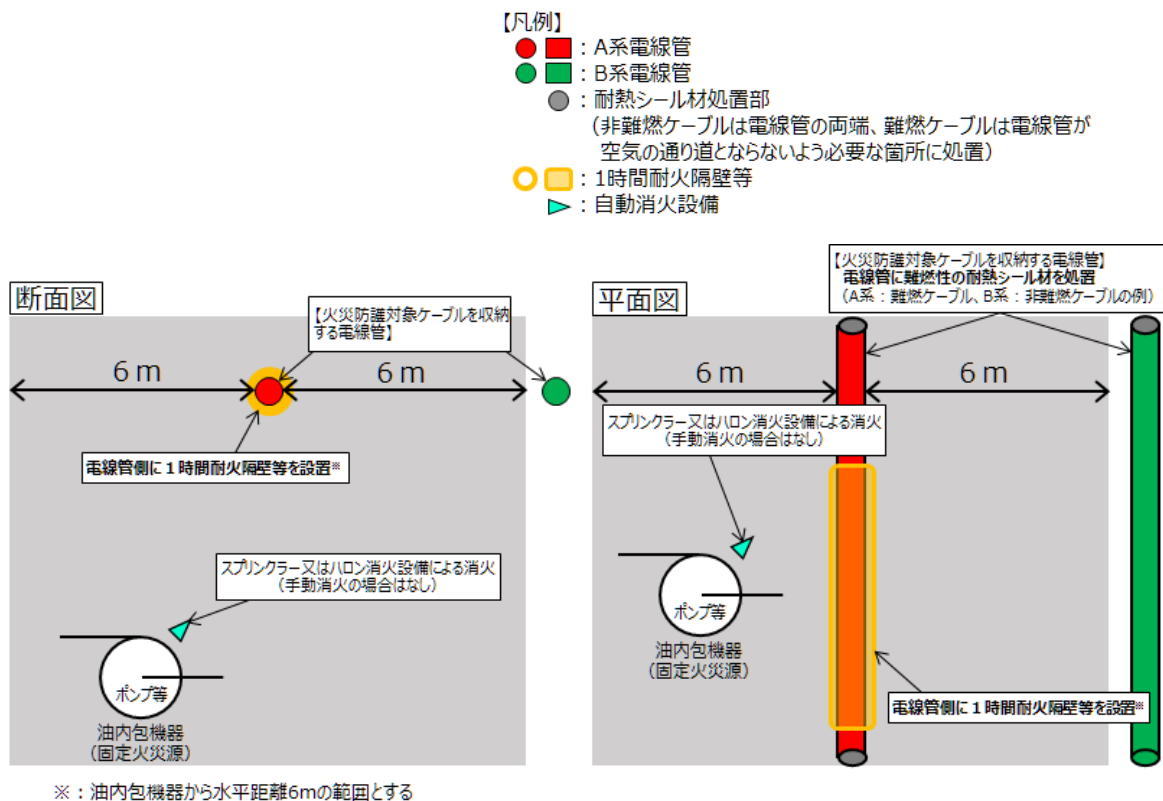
【凡例】
：A系電線管
：B系電線管
：耐熱シール材処置部
（非難燃ケーブルは電線管の両端、難燃ケーブルは電線管が空気の通り道とならないよう必要な箇所に処置）
：1時間耐火隔壁等
：自動消火設備

断面図

【火災防護対象ケーブルを収納する電線管】

6 m

6 m

電線管側に１時間耐火隔壁等を設置※

スプリンクラー又はハロン消火設備による消火
（手動消火の場合はなし）

ポンプ等

油内包機器
（固定火災源）

平面図

【火災防護対象ケーブルを収納する電線管】
電線管に難燃性の耐熱シール材を処置
（A系：難燃ケーブル、B系：非難燃ケーブルの例）

6 m

6 m

スプリンクラー又はハロン消火設備による消火
（手動消火の場合はなし）

ポンプ等

油内包機器
（固定火災源）

電線管側に１時間耐火隔壁等を設置※

※：油内包機器から水平距離6mの範囲とする